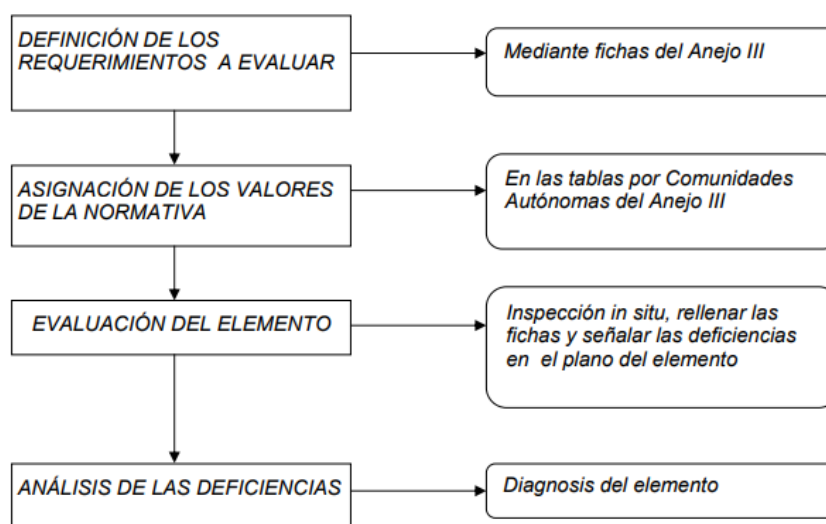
DEFINICIÓN DE LOS REQUERIMIENTOS A EVALUAR

Mediante fichas del Anejo III

ASIGNACIÓN DE LOS VALORES DE LA NORMATIVA

En las tablas por Comunidades Autónomas del Anejo III

EVALUACIÓN DEL ELEMENTO

Inspección in situ, rellenar las fichas y señalar las deficiencias en el plano del elemento

ANÁLISIS DE LAS DEFICIENCIAS

Diagnosis del elemento